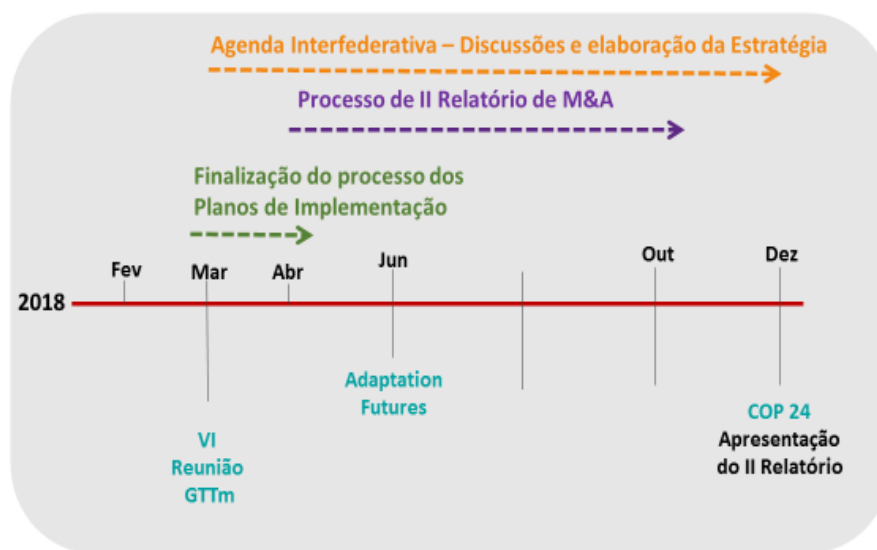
Agenda Interfederativa – Discussões e elaboração da Estratégia

Processo de II Relatório de M&A

Finalização do processo dos Planos de Implementação

2018

Fev

Mar

Abr

Jun

Out

Dez

VI Reunião GTTm

Adaptation Futures

COP 24

Apresentação do II Relatório